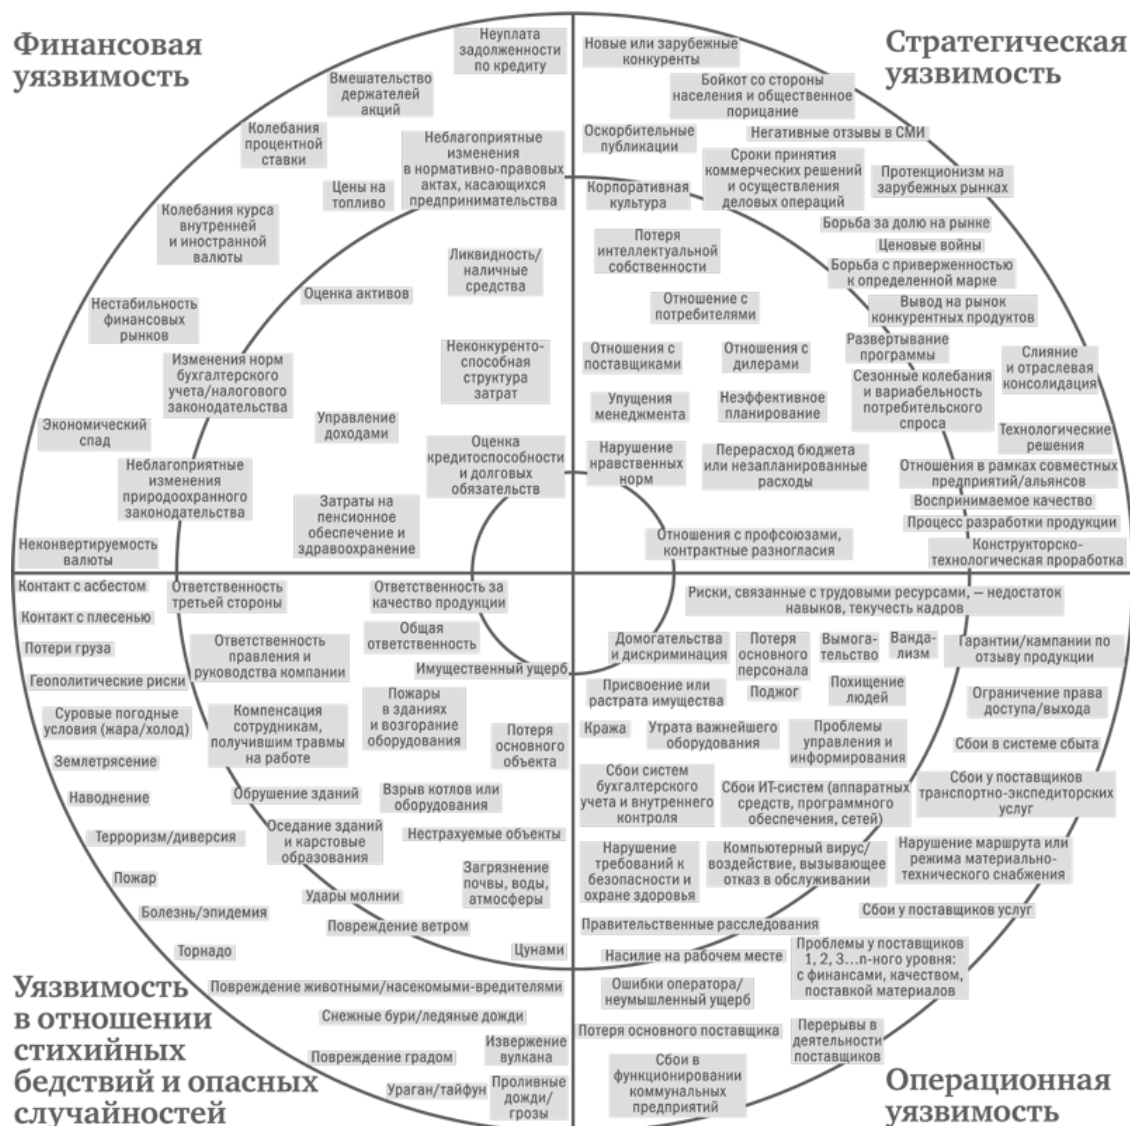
Финансовая уязвимость

Неуплата задолженности по кредиту

Вмешательство держателей акций

Колебания процентной ставки

Неблагоприятные изменения в нормативно-правовых актах, касающихся предпринимательства

Цены на топливо

Колебания курса внутренней и иностранной валюты

Ликвидность/ наличные средства

Оценка активов

Нестабильность финансовых рынков

Изменения норм бухгалтерского учета/налогового законодательства

Неконкуренто-способная структура затрат

Экономический спад

Управление доходами

Оценка кредитоспособности и долговых обязательств

Неблагоприятные изменения природоохранного законодательства

Затраты на пенсионное обеспечение и здравоохранение

Неконвертируемость валюты

Стратегическая уязвимость

Новые или зарубежные конкуренты

Бойкот со стороны населения и общественное порицание

Оскорбительные публикации

Негативные отзывы в СМИ

Сроки принятия коммерческих решений и осуществления деловых операций

Протекционизм на зарубежных рынках

Корпоративная культура

Борьба за долю на рынке

Потеря интеллектуальной собственности

Ценовые войны

Борьба с приверженностью к определенной марке

Отношение с потребителями

Вывод на рынок конкурентных продуктов

Развертывание программы

Отношения с поставщиками

Отношения с дилерами

Слияние и отраслевая консолидация

Сезонные колебания и вариабельность потребительского спроса

Упущения менеджмента

Неэффективное планирование

Технологические решения

Нарушение нравственных норм

Перерасход бюджета или незапланированные расходы

Отношения в рамках совместных предприятий/альянсов

Воспринимаемое качество

Процесс разработки продукции

Отношения с профсоюзами, контрактные разногласия

Конструкторско-технологическая проработка

Контакт с асбестом

Ответственность третьей стороны

Ответственность за качество продукции

Контакт с плесенью

Общая ответственность

Потери груза

Ответственность правления и руководства компании

Имущественный ущерб

Геополитические риски

Пожары в зданиях и возгорание оборудования

Суровые погодные условия (жара/холод)

Компенсация сотрудникам, получившим травмы на работе

Потеря основного объекта

Землетрясение

Наводнение

Обрушение зданий

Взрыв котлов или оборудования

Терроризм/диверсия

Оседание зданий и карстовые образования

Нестрахуемые объекты

Пожар

Загрязнение почвы, воды, атмосферы

Удары молнии

Болезнь/эпидемия

Повреждение ветром

Торнадо

Цунами

Уязвимость в отношении стихийных бедствий и опасных случайностей

Повреждение животными/насекомыми-вредителями

Снежные бури/ледяные дожди

Повреждение градом

Извержение вулкана

Ураган/тайфун

Проливные дожди/ грозы

Риски, связанные с трудовыми ресурсами, — недостаток навыков, текучесть кадров

Домогательства и дискриминация

Потеря основного персонала

Вымога-тельство

Ванда-лизм

Гарантии/кампании по отзыву продукции

Поджог

Присвоение или растрата имущества

Похищение людей

Ограничение права доступа/выхода

Кража

Утрата важнейшего оборудования

Проблемы управления и информирования

Сбои в системе сбыта

Сбои систем бухгалтерского учета и внутреннего контроля

Сбои ИТ-систем (аппаратных средств, программного обеспечения, сетей)

Сбои у поставщиков транспортно-экспедиторских услуг

Нарушение требований к безопасности и охране здоровья

Компьютерный вирус/ воздействие, вызывающее отказ в обслуживании

Нарушение маршрута или режима материально-технического снабжения

Сбои у поставщиков услуг

Правительственные расследования

Насилие на рабочем месте

Проблемы у поставщиков 1, 2, 3...n-ного уровня: с финансами, качеством, поставкой материалов

Ошибки оператора/ неумышленный ущерб

Потеря основного поставщика

Перерывы в деятельности поставщиков

Сбои в функционировании коммунальных предприятий

Операционная уязвимость